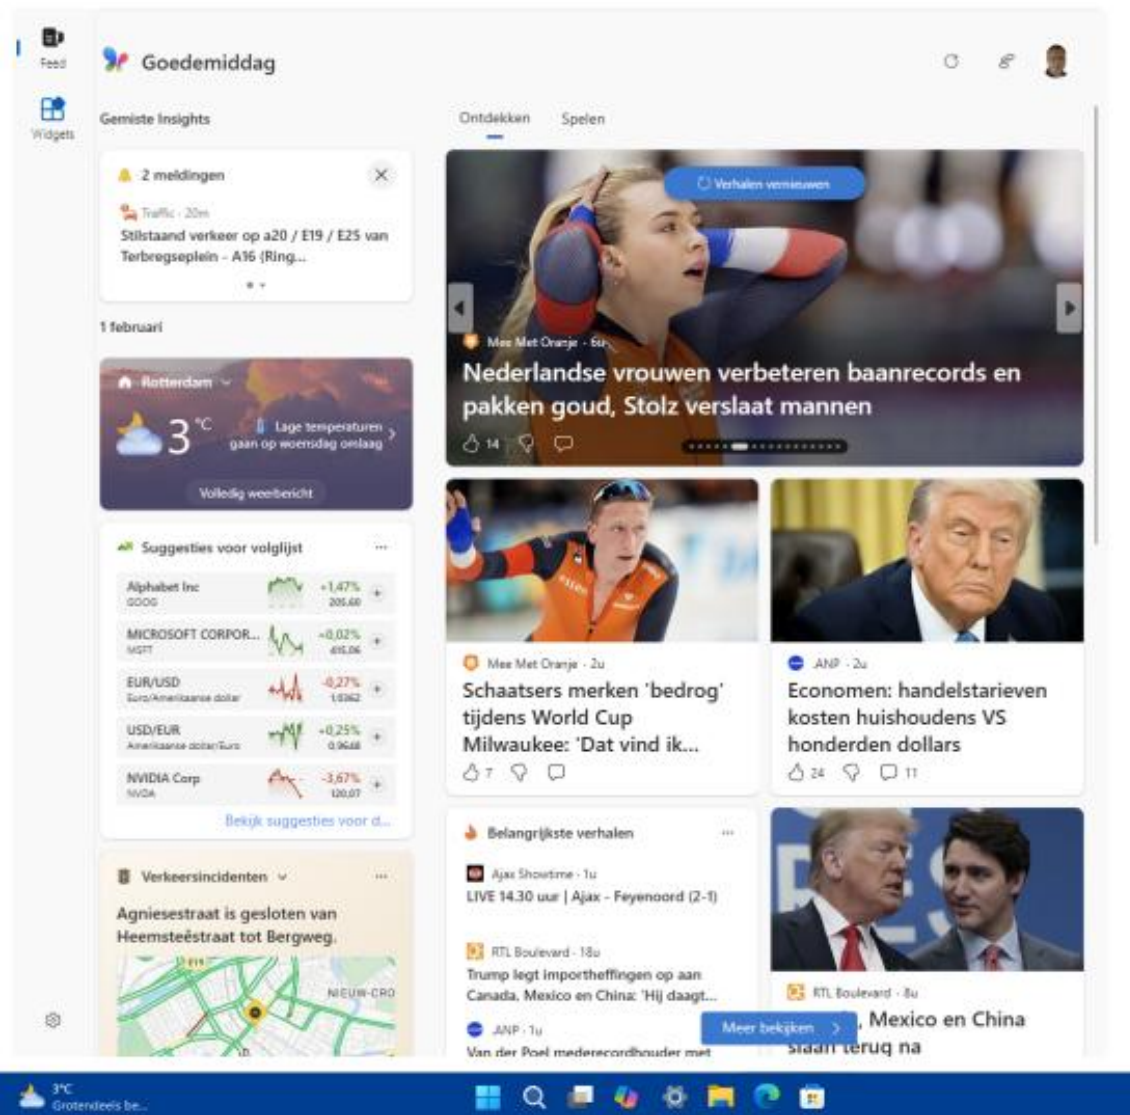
Feed

Widgets

Goedemiddag

Gemiste Insights

2 meldingen

Traffic · 20m
Stilstaand verkeer op a20 / E19 / E25 van Terbregseplein - A16 (Ring...

1 februari

Rotterdam
3 °C
Lage temperaturen gaan op woensdag omlaag
Volledig weerbericht

Suggesties voor volglijst ···

| | | |
|---|---|---|
| Alphabet Inc GOOG | +1,47% | 205,60 |
| MICROSOFT CORPOR... MSFT | +0,02% | 415,06 |
| EUR/USD Euro/Amerikaanse dollar | -0,27% | 1,0362 |
| USD/EUR Amerikaanse dollar/Euro | +0,25% | 0,9648 |
| NVIDIA Corp NVDA | -3,67% | 120,07 |

Bekijk suggesties voor d...

Verkeersincidenten ···
Agniesestraat is gesloten van Heemsteêstraat tot Bergweg.
NIEUW-CRO

Ontdekken Spelen

Verhalen vernieuwen

Mee Met Oranje · 6u
Nederlandse vrouwen verbeteren baanrecords en pakken goud, Stolz verslaat mannen
14

Mee Met Oranje · 2u
Schaatsers merken 'bedrog' tijdens World Cup Milwaukee: 'Dat vind ik...
7

ANP · 2u
Economen: handelstarieven kosten huishoudens VS honderden dollars
24 11

Belangrijkste verhalen ···
Ajax Showtime · 1u
LIVE 14.30 uur | Ajax - Feyenoord (2-1)

RTL Boulevard · 18u
Trump legt importheffingen op aan Canada, Mexico en China: 'Hij daagt...

ANP · 1u
Van der Poel mederecordhouder met

RTL Boulevard · 8u
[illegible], Mexico en China slaan terug na

Meer bekijken

3°C
Grotendeels be...